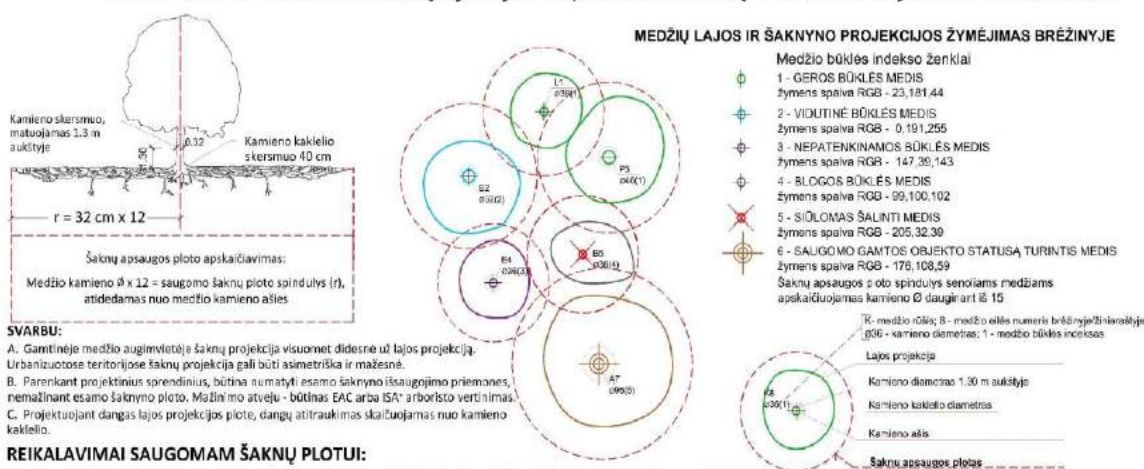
Kamieno skersmuo, matuojamas 1.3 m aukštyje

Kamieno kaklelio skersmuo 40 cm

0.32

1.30

r = 32 cm x 12

Šaknų apsaugos ploto apskaičiavimas:

Medžio kamieno ø x 12 = saugomo šaknų ploto spindulys (r), atidedamas nuo medžio kamieno ašies

SVARBU:

A. Gamtinėje medžio augimvietėje šaknų projekcija visuomet didesnė už lajos projekciją. Urbanizuotose teritorijose šaknų projekcija gali būti asimetriška ir mažesnė.

B. Parenkant projektinius sprendinius, būtina numatyti esamo šaknyno išsaugojimo priemones, nemažinant esamo šaknyno ploto. Mažinimo atveju - būtinas EAC arba ISA* arboristo vertinimas.

C. Projektuojant dangas lajos projekcijos plote, dangų atitraukimas skaičiuojamas nuo kamieno kaklelio.

REIKALAVIMAI SAUGOMAM ŠAKNŲ PLOTUI:

L1 ø38(1)

P3 ø40(1)

B2 ø50(2)

B4 ø36(3)

B5 ø36(4)

A7 ø96(5)

MEDŽIŲ LAJOS IR ŠAKNYNO PROJEKCIJOS ŽYMĖJIMAS BRĖŽINYJE

Medžio būklės indekso ženklai

1 - GEROS BŪKLĖS MEDIS
žymens spalva RGB - 23,181,44

2 - VIDUTINĖ BŪKLĖS MEDIS
žymens spalva RGB - 0,191,255

3 - NEPATENKINAMOS BŪKLĖS MEDIS
žymens spalva RGB - 147,39,143

4 - BLOGOS BŪKLĖS MEDIS
žymens spalva RGB - 99,100,102

5 - SIŪLOMAS ŠALINTI MEDIS
žymens spalva RGB - 205,32,39

6 - SAUGOMO GAMTOS OBJEKTO STATUSĄ TURINTIS MEDIS
žymens spalva RGB - 176,108,59
Šaknų apsaugos ploto spindulys senoliams medžiams apskaičiuojamas kamieno Ø dauginant iš 15

R- medžio rūšis; 8 - medžio eilės numeris brėžinyje/žiniaraštyje
ø36 - kamieno diametras; 1 - medžio būklės indeksas

R8 ø30(1)

Lajos projekcija

Kamieno diametras 1.30 m aukštyje

Kamieno kaklelio diametras

Kamieno ašis

Šaknų apsaugos plotas